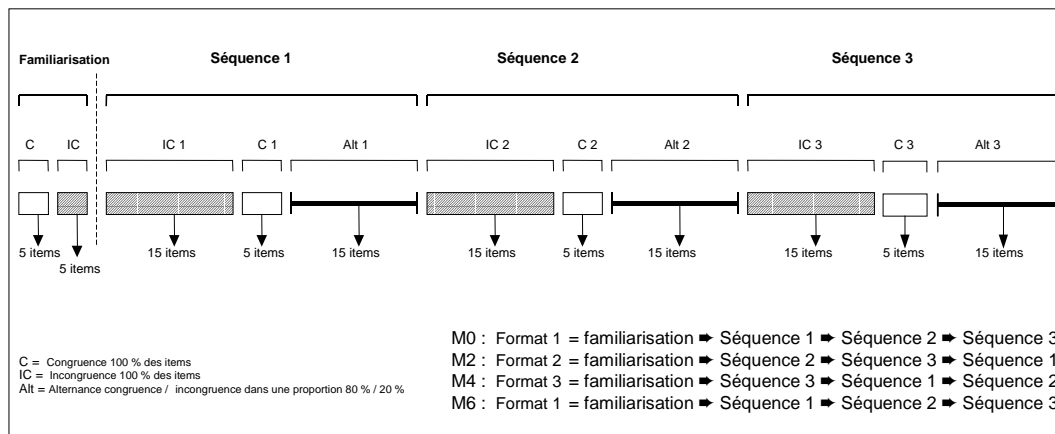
Familiarisation

Séquence 1

Séquence 2

Séquence 3

C IC

IC 1 C 1 Alt 1

IC 2 C 2 Alt 2

IC 3 C 3 Alt 3

5 items
5 items

15 items 5 items 15 items

15 items 5 items 15 items

15 items 5 items 15 items

C = Congruence 100 % des items
IC = Incongruence 100 % des items
Alt = Alternance congruence / incongruence dans une proportion 80 % / 20 %

M0 : Format 1 = familiarisation ➡ Séquence 1 ➡ Séquence 2 ➡ Séquence 3
M2 : Format 2 = familiarisation ➡ Séquence 2 ➡ Séquence 3 ➡ Séquence 1
M4 : Format 3 = familiarisation ➡ Séquence 3 ➡ Séquence 1 ➡ Séquence 2
M6 : Format 1 = familiarisation ➡ Séquence 1 ➡ Séquence 2 ➡ Séquence 3